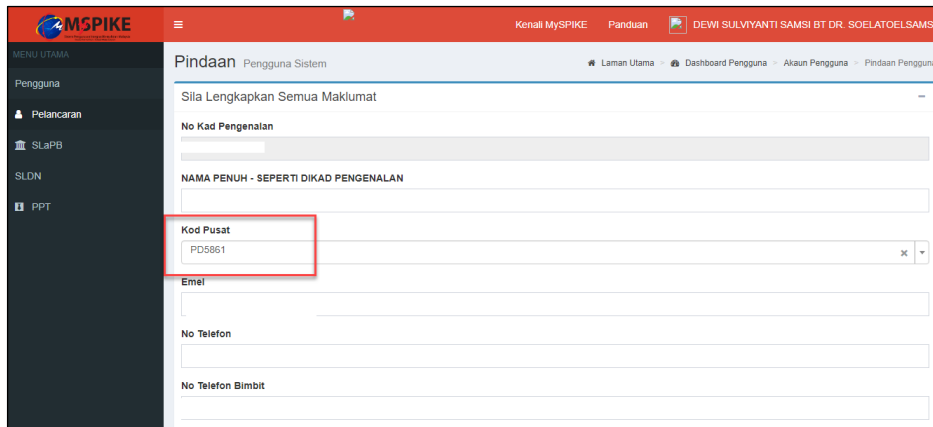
MSPIKE

≡

Kenali MySPIKE Panduan DEWI SULVIYANTI SAMSI BT DR. SOELATOELSAMS

MENU UTAMA

Pengguna

Pelancaran

SLaPB

SLDN

PPT

Pindaan Pengguna Sistem

Laman Utama > Dashboard Pengguna > Akaun Pengguna > Pindaan Penggun

Sila Lengkapkan Semua Maklumat

No Kad Pengenalan

NAMA PENUH - SEPERTI DIKAD PENGENALAN

Kod Pusat

PD5861

Emel

No Telefon

No Telefon Bimbit